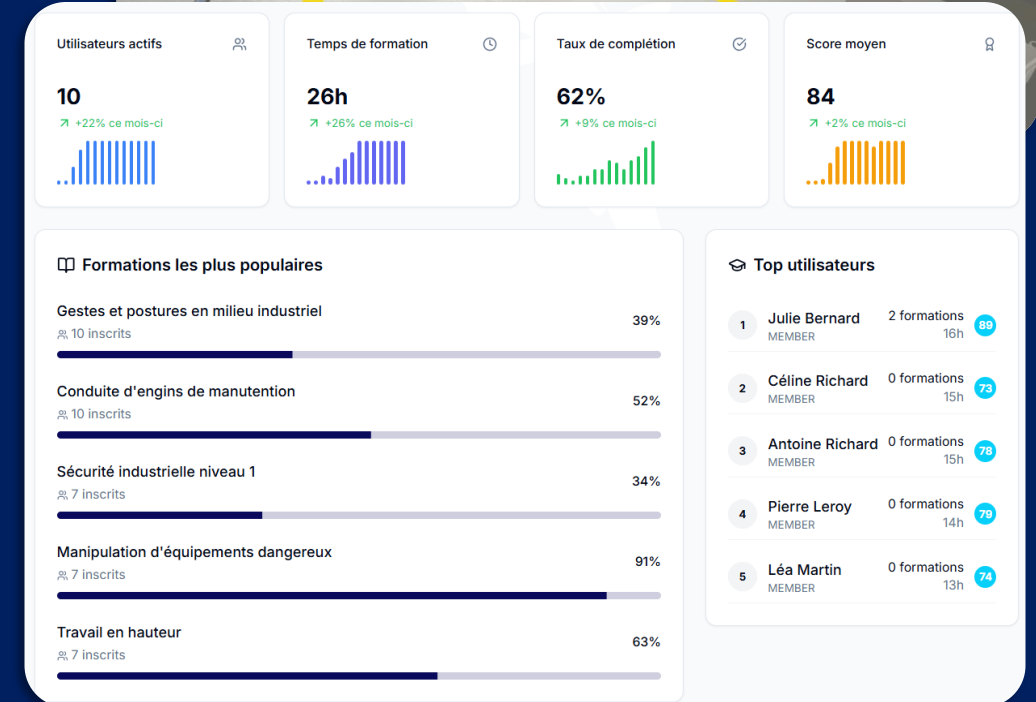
Utilisateurs actifs
10
+22% ce mois-ci

Temps de formation
26h
+26% ce mois-ci

Taux de complétion
62%
+9% ce mois-ci

Score moyen
84
+2% ce mois-ci

Formations les plus populaires

Gestes et postures en milieu industriel
10 inscrits
39%

Conduite d'engins de manutention
10 inscrits
52%

Sécurité industrielle niveau 1
7 inscrits
34%

Manipulation d'équipements dangereux
7 inscrits
91%

Travail en hauteur
7 inscrits
63%

Top utilisateurs

1 Julie Bernard MEMBER 2 formations 16h 89
2 Céline Richard MEMBER 0 formations 15h 73
3 Antoine Richard MEMBER 0 formations 15h 78
4 Pierre Leroy MEMBER 0 formations 14h 79
5 Léa Martin MEMBER 0 formations 13h 74